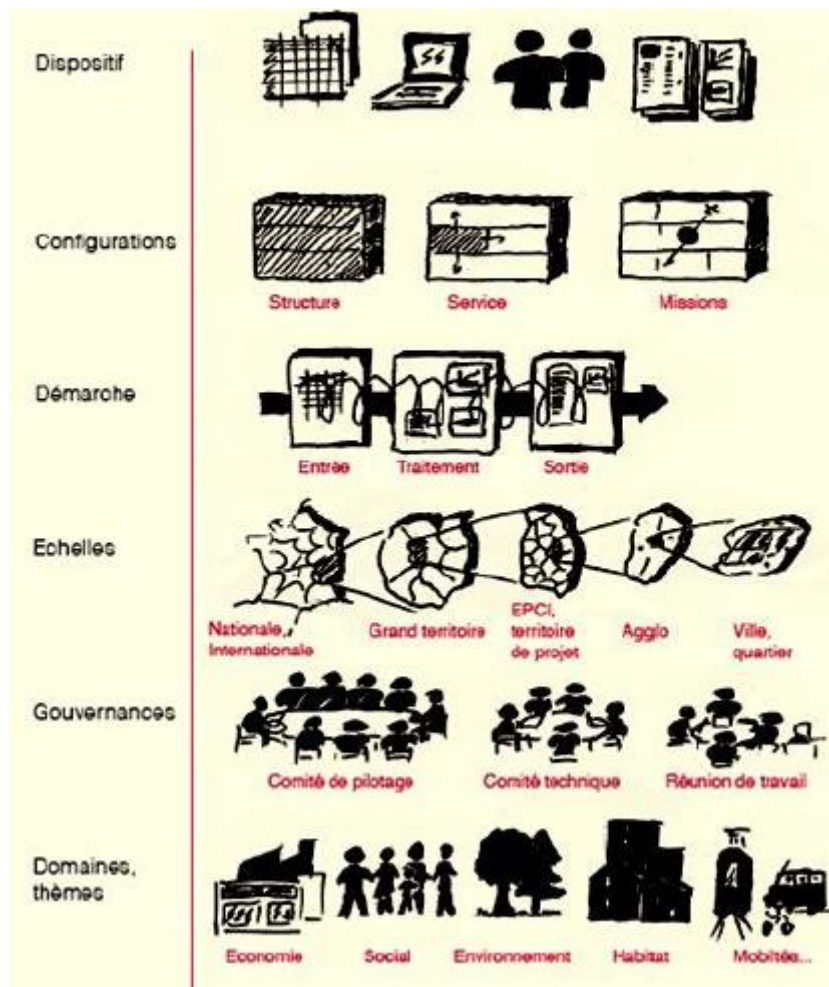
Dispositif

Configurations

Structure Service Missions

Démarche

Entrée Traitement Sortie

Echelles

Nationale, Internationale Grand territoire EPCI, territoire de projet Agglo Ville, quartier

Gouvernances

Comité de pilotage Comité technique Réunion de travail

Domaines, thèmes

Economie Social Environnement Habitat Mobilités...